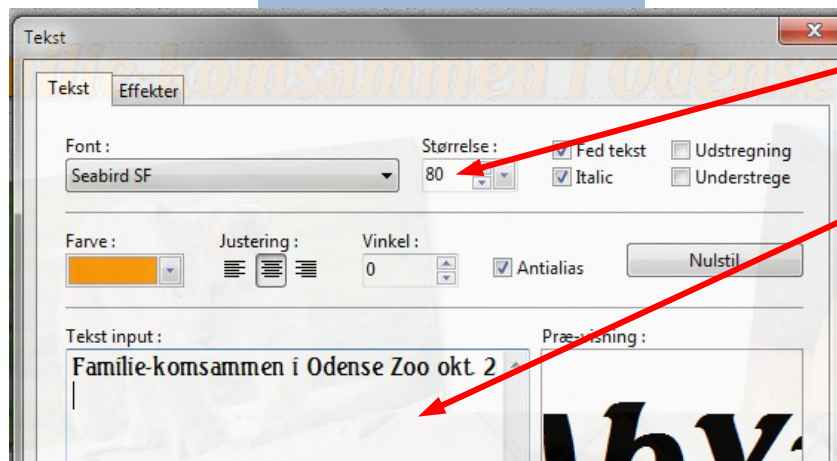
Tekst

ilie-komsammen i Odense

Tekst
Effekter

Font :
Seabird SF

Størrelse :
80

Fed tekst
Italic
Udstregning
Understrege

Farve :
Justering :
Vinkel :
0
Antialias
Nulstil

Tekst input :
Familie-komsammen i Odense Zoo okt. 2

Præ-visning :
AbY